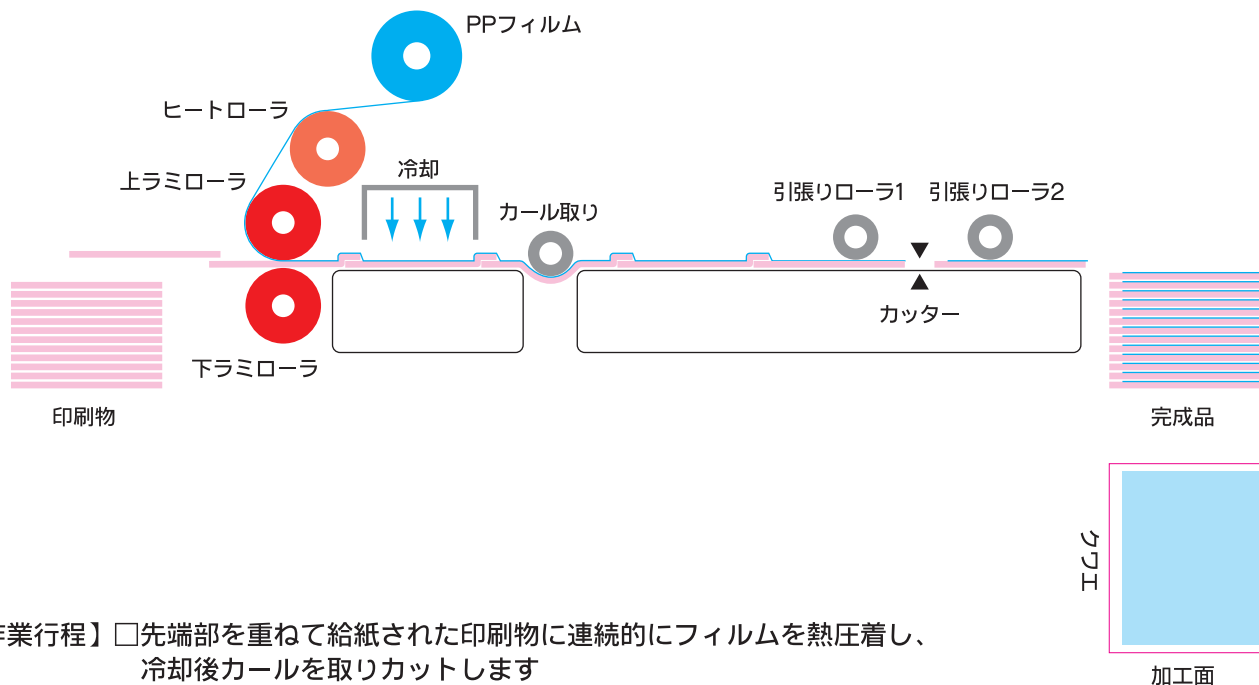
PPフィルム

ヒートローラ

上ラミローラ

冷却

カール取り

引張りローラ1

引張りローラ2

カッター

下ラミローラ

印刷物

完成品

クワエ

加工面

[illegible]業行程】□先端部を重ねて給紙された印刷物に連続的にフィルムを熱圧着し、冷却後カールを取りカットします